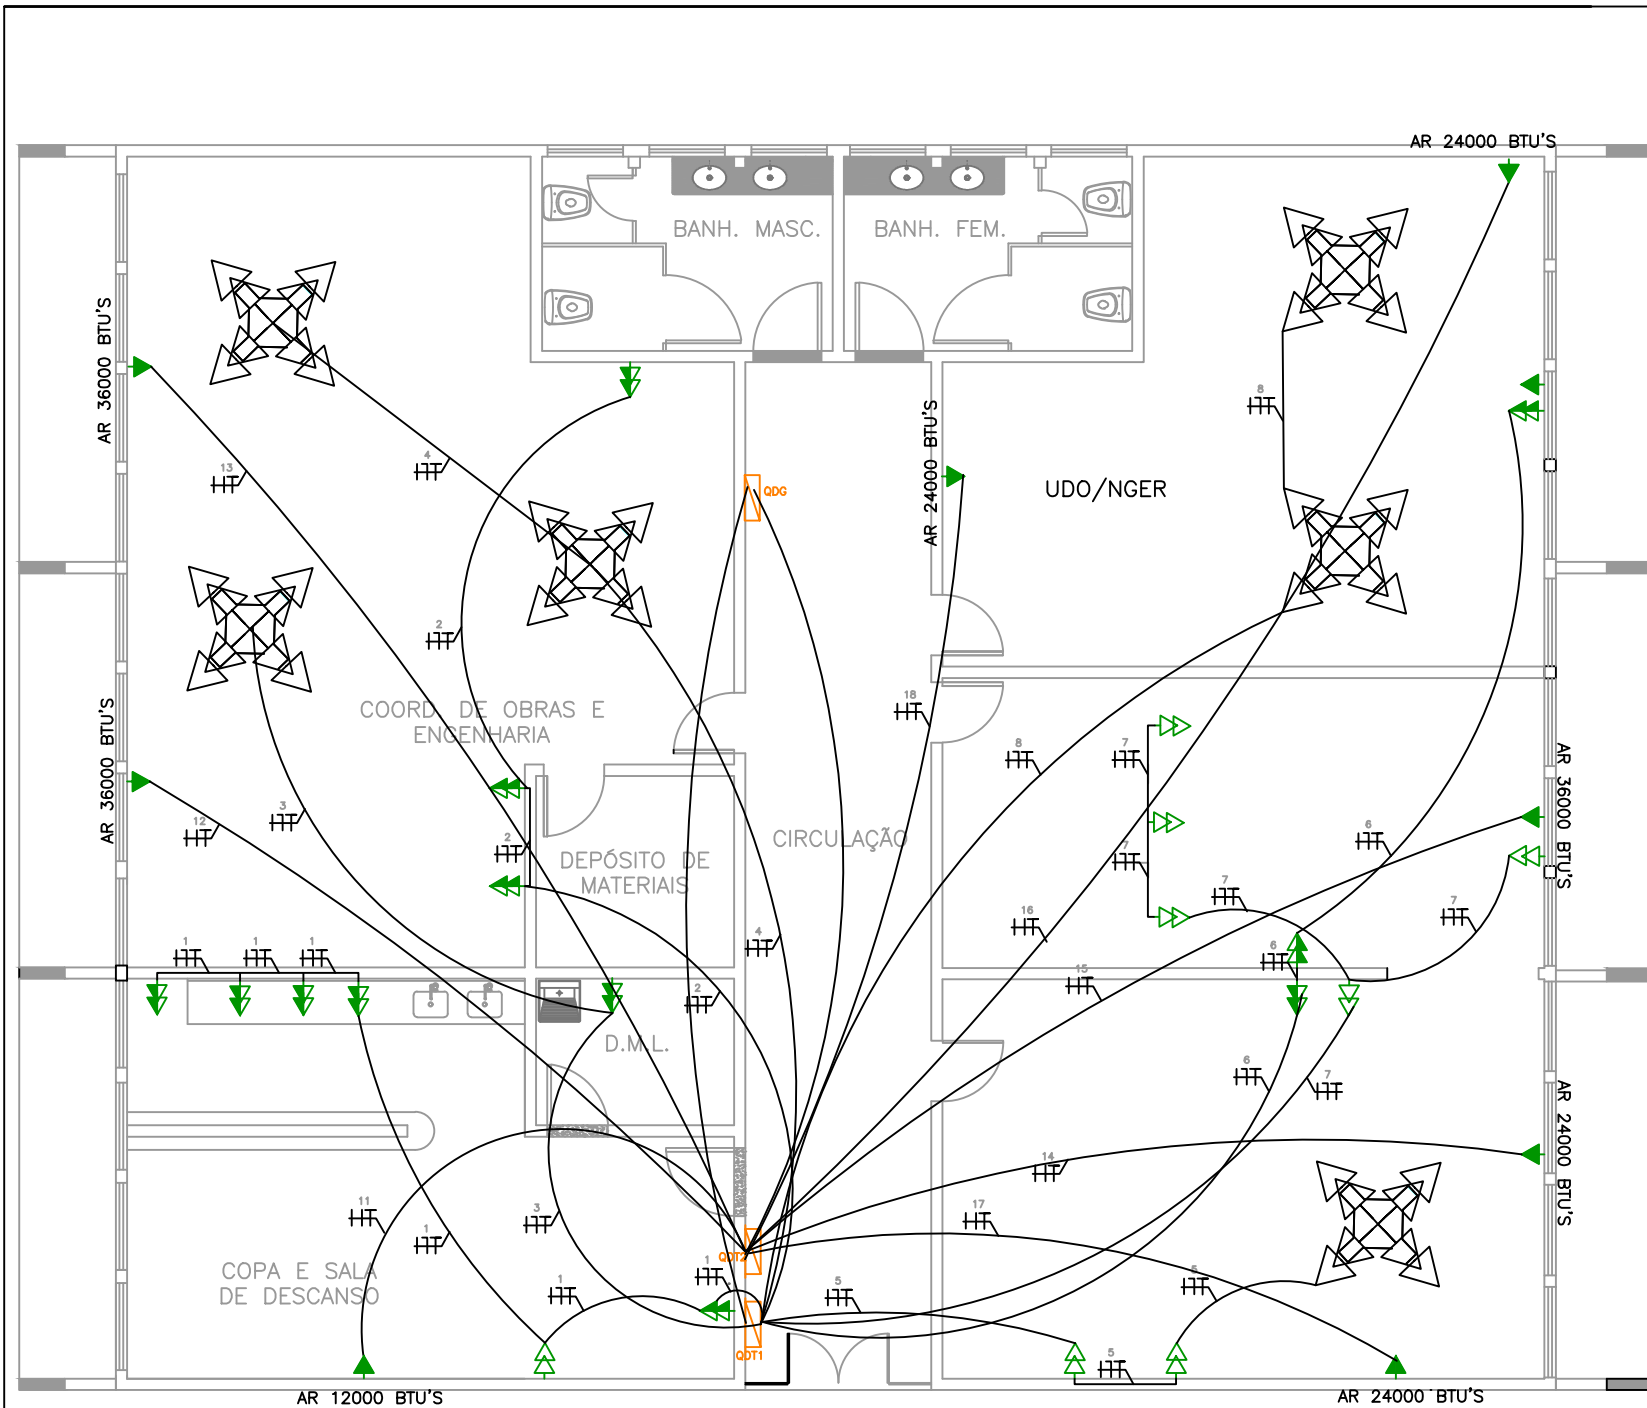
AR 24000 BTU'S

BANH. MASC.

BANH. FEM.

AR 36000 BTU'S

AR 24000 BTU'S

UDO/NGER

QDG

13

4

8

2

18

COORD. DE OBRAS E ENGENHARIA

AR 36000 BTU'S

8

7

AR 36000 BTU'S

3

12

2

DEPÓSITO DE MATERIAIS

CIRCULAÇÃO

7

6

7

16

7

4

1

1

1

6

2

15

D.M.L.

6

7

AR 24000 BTU'S

14

11

3

17

1

COPA E SALA DE DESCANSO

1

QDT2

1

5

5

QDT1

5

AR 12000 BTU'S

AR 24000 BTU'S